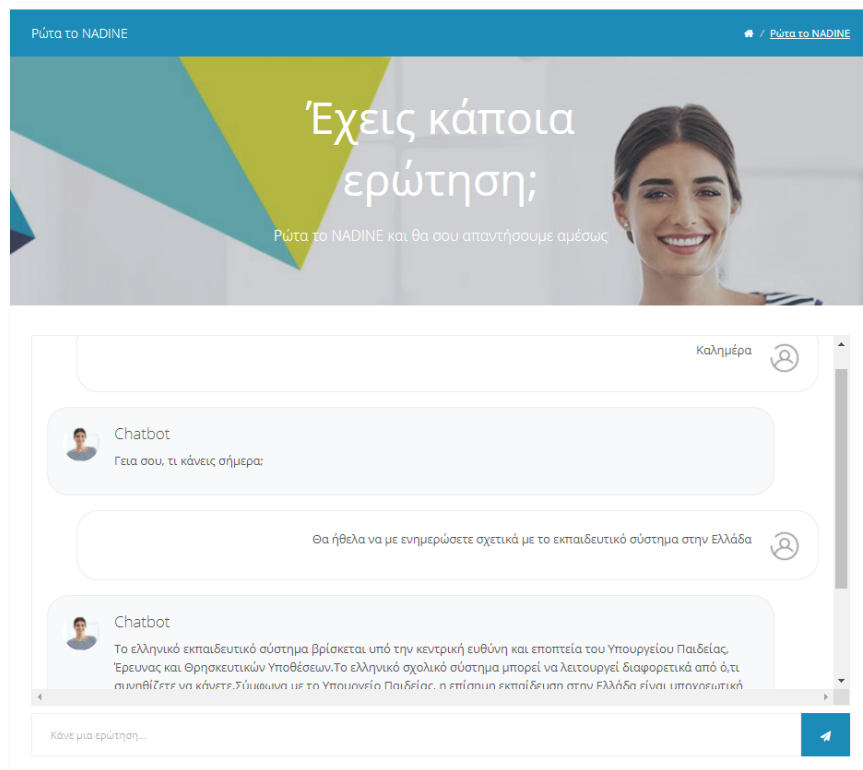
Ρώτα το NADINE

/ Ρώτα το NADINE

Έχεις κάποια ερώτηση;

Ρώτα το NADINE και θα σου απαντήσουμε αμέσως

Καλημέρα

Chatbot

Γεια σου, τι κάνεις σήμερα;

Θα ήθελα να με ενημερώσετε σχετικά με το εκπαιδευτικό σύστημα στην Ελλάδα

Chatbot

Το ελληνικό εκπαιδευτικό σύστημα βρίσκεται υπό την κεντρική ευθύνη και εποπτεία του Υπουργείου Παιδείας, Έρευνας και Θρησκευτικών Υποθέσεων.Το ελληνικό σχολικό σύστημα μπορεί να λειτουργεί διαφορετικά από ό,τι συνηθίζετε να κάνετε.Σύμφωνα με το Υπουργείο Παιδείας, η επίσημη εκπαίδευση στην Ελλάδα είναι υποχρεωτική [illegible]

Κάνε μια ερώτηση...